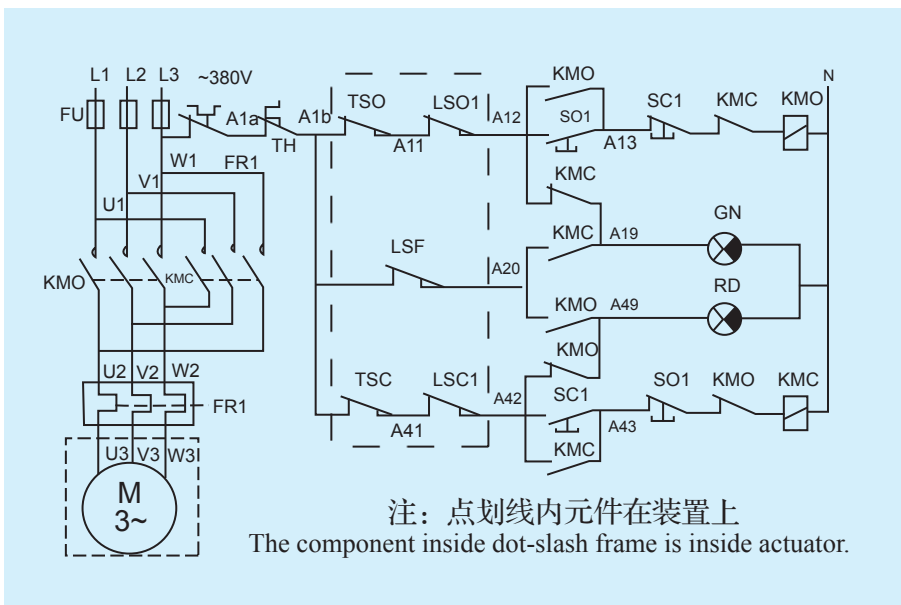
L1 L2 L3 ~380V
FU
A1a
A1b
TH
TSO
LSO1
A11
A12
KMO
SO1
A13
SC1
KMC
KMO
N
W1 FR1
V1
U1
KMC
KMC
A19
GN
LSF
A20
KMO
KMO
KMC
KMO A49
RD
KMO
U2 V2 W2
FR1
TSC
LSC1
A41
A42
SC1
A43
SO1
KMO
KMC
KMC
U3 V3 W3
M
3~
注：点划线内元件在装置上
The component inside dot-slash frame is inside actuator.